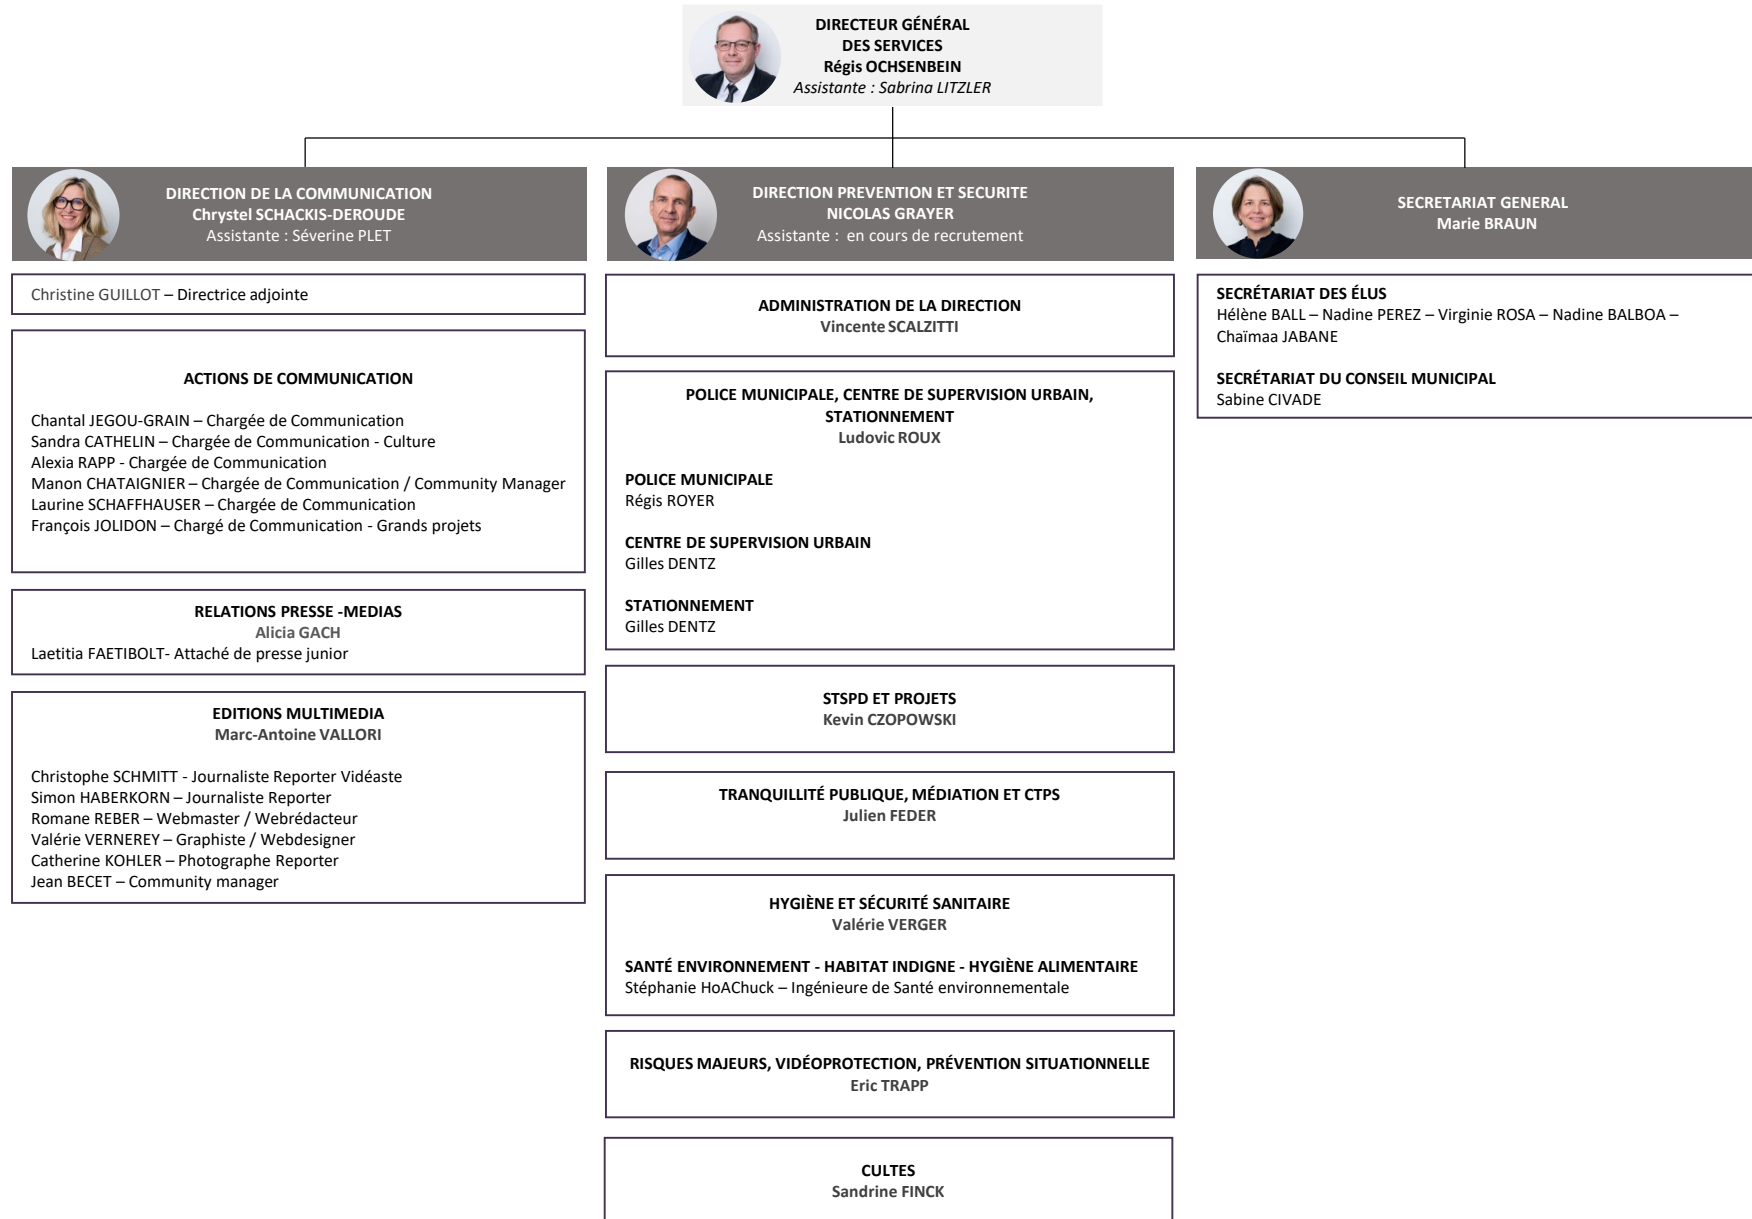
DIRECTEUR GÉNÉRAL
DES SERVICES
Régis OCHSENBEIN
Assistante : Sabrina LITZLER

DIRECTION DE LA COMMUNICATION
Chrystel SCHACKIS-DEROUDE
Assistante : Séverine PLET

Christine GUILLOT – Directrice adjointe

ACTIONS DE COMMUNICATION

Chantal JEGOU-GRAIN – Chargée de Communication
Sandra CATHELIN – Chargée de Communication - Culture
Alexia RAPP - Chargée de Communication
Manon CHATAIGNIER – Chargée de Communication / Community Manager
Laurine SCHAFFHAUSER – Chargée de Communication
François JOLIDON – Chargé de Communication - Grands projets

RELATIONS PRESSE -MEDIAS
Alicia GACH
Laetitia FAETIBOLT- Attaché de presse junior

EDITIONS MULTIMEDIA
Marc-Antoine VALLORI

Christophe SCHMITT - Journaliste Reporter Vidéaste
Simon HABERKORN – Journaliste Reporter
Romane REBER – Webmaster / Webrédacteur
Valérie VERNEREY – Graphiste / Webdesigner
Catherine KOHLER – Photographe Reporter
Jean BECET – Community manager

DIRECTION PREVENTION ET SECURITE
NICOLAS GRAYER
Assistante : en cours de recrutement

ADMINISTRATION DE LA DIRECTION
Vincente SCALZITTI

POLICE MUNICIPALE, CENTRE DE SUPERVISION URBAIN, STATIONNEMENT
Ludovic ROUX

POLICE MUNICIPALE
Régis ROYER

CENTRE DE SUPERVISION URBAIN
Gilles DENTZ

STATIONNEMENT
Gilles DENTZ

STSPD ET PROJETS
Kevin CZOPOWSKI

TRANQUILLITÉ PUBLIQUE, MÉDIATION ET CTPS
Julien FEDER

HYGIÈNE ET SÉCURITÉ SANITAIRE
Valérie VERGER

SANTÉ ENVIRONNEMENT - HABITAT INDIGNE - HYGIÈNE ALIMENTAIRE
Stéphanie HoAChuck – Ingénieure de Santé environnementale

RISQUES MAJEURS, VIDÉOPROTECTION, PRÉVENTION SITUATIONNELLE
Eric TRAPP

CULTES
Sandrine FINCK

SECRETARIAT GENERAL
Marie BRAUN

SECRÉTARIAT DES ÉLUS
Hélène BALL – Nadine PEREZ – Virginie ROSA – Nadine BALBOA – Chaïmaa JABANE

SECRÉTARIAT DU CONSEIL MUNICIPAL
Sabine CIVADE